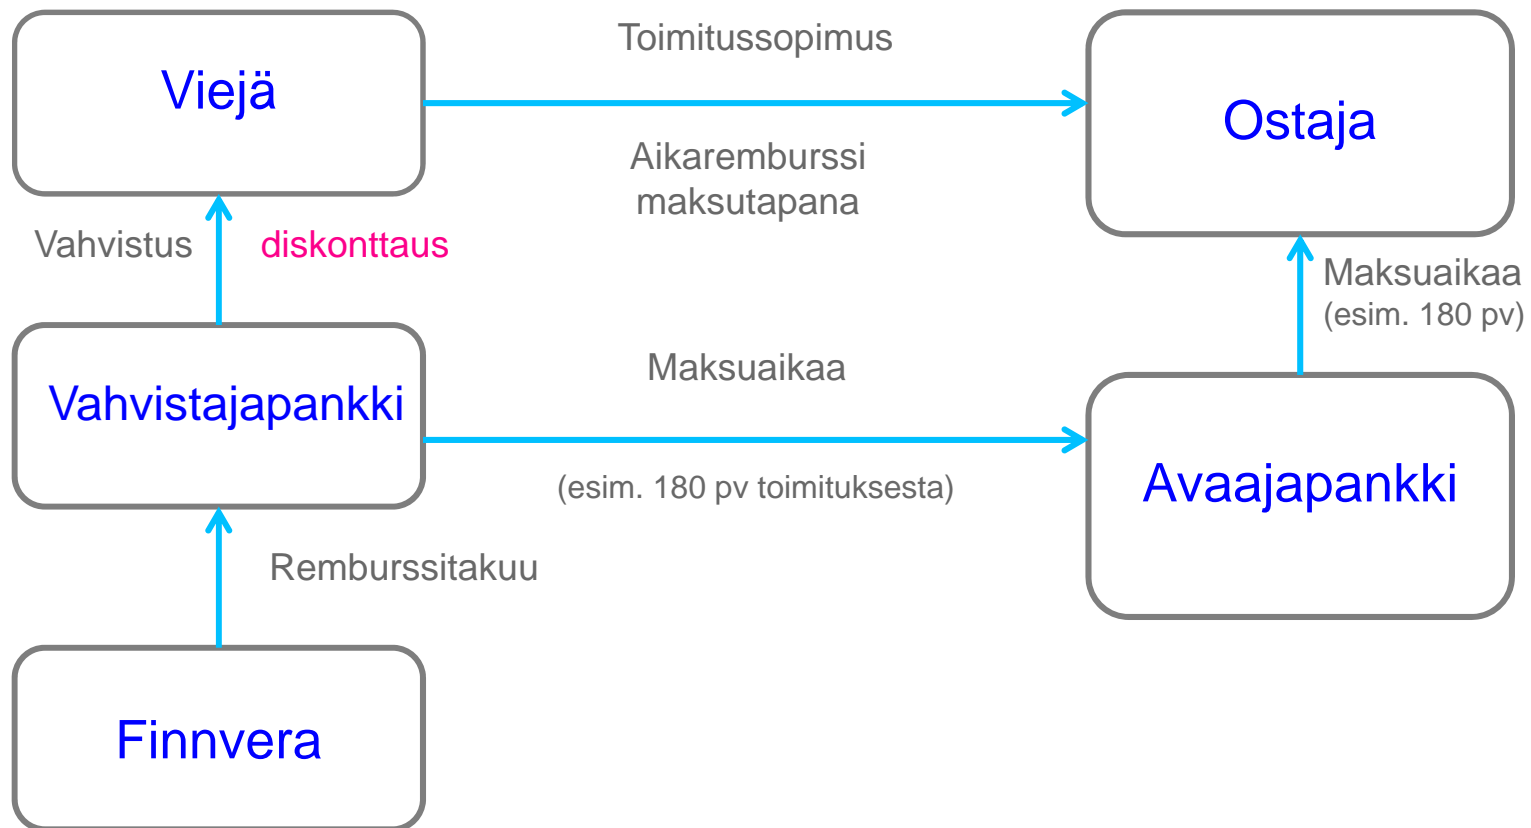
Viejä

Toimitussopimus

Ostaja

Aikaremburssi maksutapana

Vahvistus

diskonttaus

Maksuaikaa
(esim. 180 pv)

Vahvistajapankki

Maksuaikaa

(esim. 180 pv toimituksesta)

Avaajapankki

Remburssitakuu

Finnvera